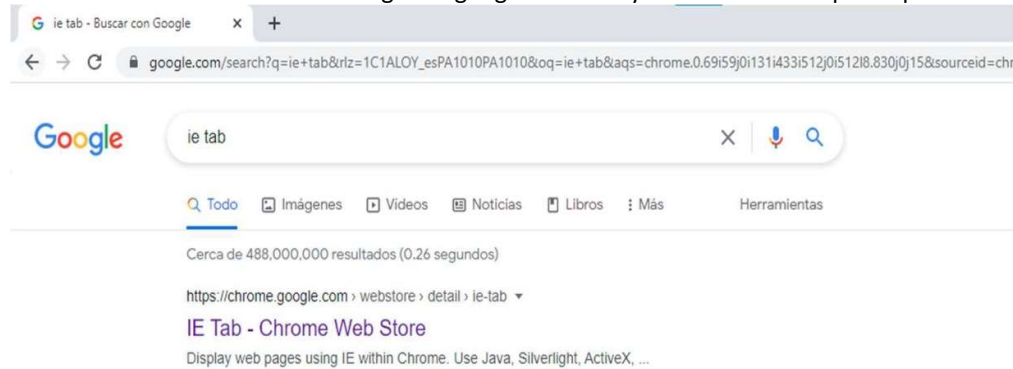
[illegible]

ie tab - Buscar con Google × +

google.com/search?q=ie+tab&rlz=1C1ALOY_esPA1010PA1010&oq=ie+tab&aqs=chrome.0.69i59j0i131i433i512j0i512l8.830j0j15&sourceid=chr

Google

ie tab

Todo Imágenes Videos Noticias Libros Más Herramientas

Cerca de 488,000,000 resultados (0.26 segundos)

https://chrome.google.com › webstore › detail › ie-tab

IE Tab - Chrome Web Store

Display web pages using IE within Chrome. Use Java, Silverlight, ActiveX, ...